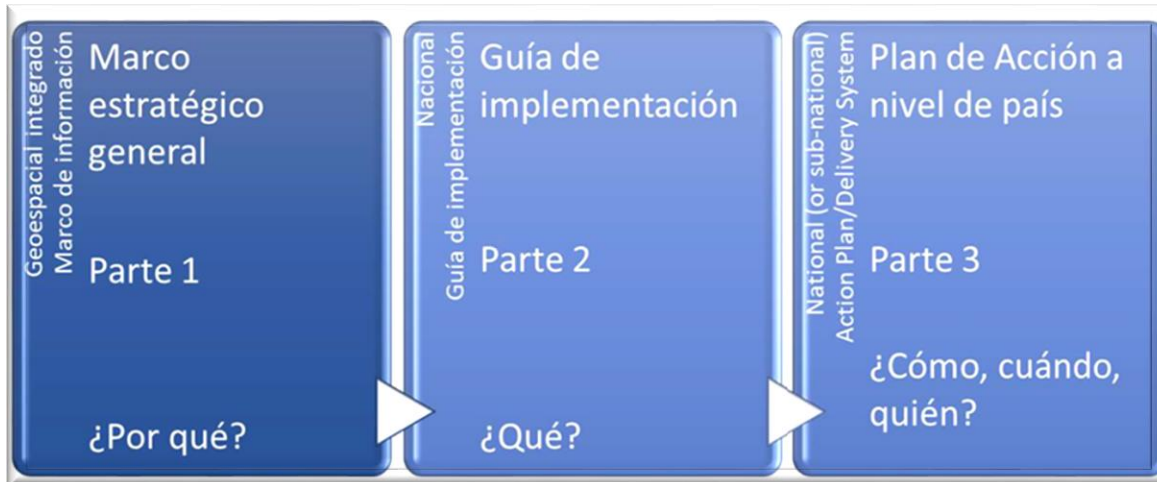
Geoespacial integrado
Marco de información

Marco estratégico general

Parte 1

¿Por qué?

Nacional
Guía de implementación

Guía de implementación

Parte 2

¿Qué?

National (or sub-national)
Action Plan/Delivery System

Plan de Acción a nivel de país

Parte 3

¿Cómo, cuándo, quién?